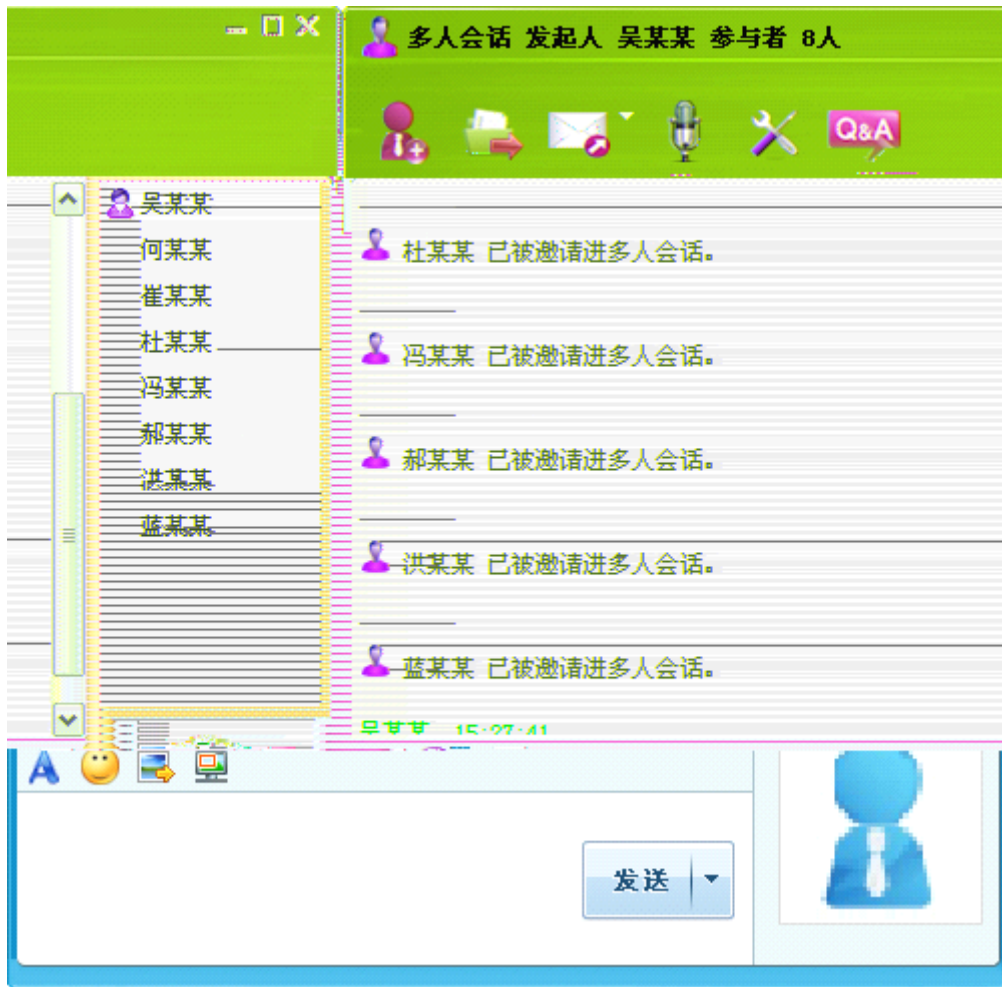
多人会话 发起人 吴某某 参与者 8人

Q&A

吴某某
何某某
崔某某
杜某某
冯某某
郝某某
洪某某
蓝某某

杜某某 已被邀请进多人会话。

冯某某 已被邀请进多人会话。

郝某某 已被邀请进多人会话。

洪某某 已被邀请进多人会话。

蓝某某 已被邀请进多人会话。

吴某某 15:27:41

发送